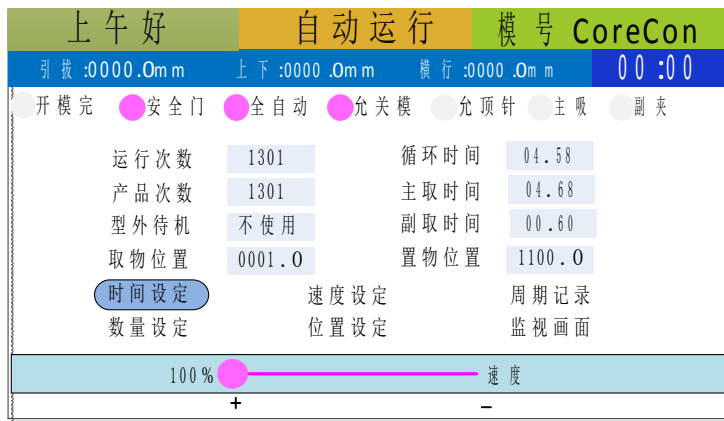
上午好 自动运行 模号 CoreCon

引拔 :0000.0mm 上下 :0000 .0mm 横行 :0000 .0mm 00:00

开模完 安全门 全自动 允关模 允顶针 主吸 副夹

| 运行次数 | 1301 | 循环时间 | 04.58 |
|---|---|---|---|
| 产品次数 | 1301 | 主取时间 | 04.68 |
| 型外待机 | 不使用 | 副取时间 | 00.60 |
| 取物位置 | 0001.0 | 置物位置 | 1100.0 |

时间设定 速度设定 周期记录
数量设定 位置设定 监视画面

100% 速度

+ −